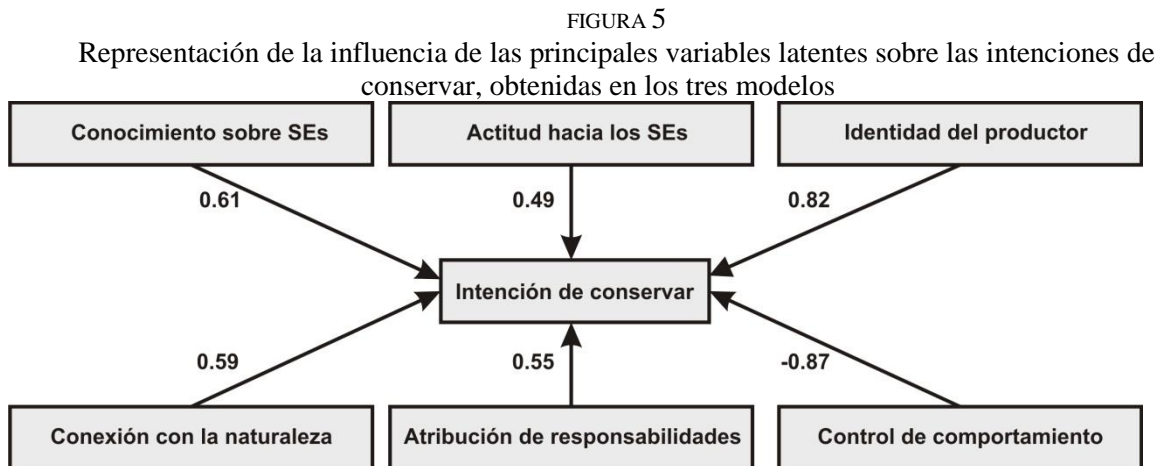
FIGURA 5
Representación de la influencia de las principales variables latentes sobre las intenciones de conservar, obtenidas en los tres modelos

Conocimiento sobre SEs

Actitud hacia los SEs

Identidad del productor

0.61

0.49

0.82

Intención de conservar

0.59

0.55

-0.87

Conexión con la naturaleza

Atribución de responsabilidades

Control de comportamiento